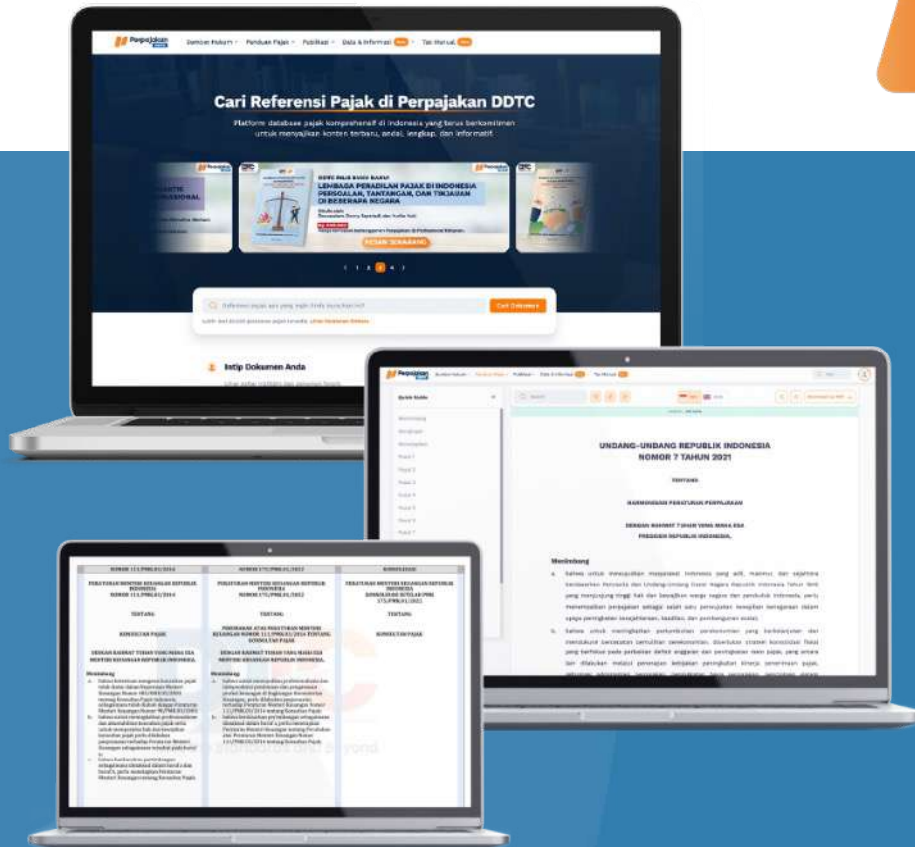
Perpajakan DDTC

Dokumen Hukum · Panduan Pajak · Publikasi · Data & Informasi · Tax Manual

Cari Referensi Pajak di Perpajakan DDTC

Platform database pajak komprehensif di Indonesia yang terus berkomitmen untuk menyajikan konten terbaru, andal, lengkap, dan informatif.

BUKU PAJAK BARU

LEMBAGA PERADILAN PAJAK DI INDONESIA PERSOALAN, TANTANGAN, DAN TINJAUAN DI BEBERAPA NEGARA

PESAN SEKARANG

1 2 3 4

Cari Dokumen

Intip Dokumen Anda

Perpajakan

UNDANG-UNDANG REPUBLIK INDONESIA NOMOR 7 TAHUN 2021

TENTANG

HARMONISASI PERATURAN PERPAJAKAN

DENGAN RAHMAT TUHAN YANG MAHA ESA PRESIDEN REPUBLIK INDONESIA,

Menimbang

a. bahwa untuk mewujudkan masyarakat Indonesia yang adil, makmur, dan sejahtera berdasarkan Pancasila dan Undang-Undang Dasar Negara Republik Indonesia Tahun 1945 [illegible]

b. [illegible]

| NOMOR 11/PMK.03/2014 | NOMOR 175/PMK.03/2022 | KONSOLIDASI |
|---|---|---|
| PERATURAN MENTERI KEUANGAN REPUBLIK INDONESIA NOMOR 111/PMK.03/2014 | PERATURAN MENTERI KEUANGAN REPUBLIK INDONESIA NOMOR 175/PMK.03/2022 | PERATURAN MENTERI KEUANGAN KONSOLIDASI (PMK 175/PMK.03/2022) |
| TENTANG | TENTANG | TENTANG |
| KONSULTAN PAJAK | PERUBAHAN ATAS PERATURAN MENTERI KEUANGAN NOMOR 111/PMK.03/2014 TENTANG KONSULTAN PAJAK | KONSULTAN PAJAK |
| DENGAN RAHMAT TUHAN YANG MAHA ESA MENTERI KEUANGAN REPUBLIK INDONESIA, | DENGAN RAHMAT TUHAN YANG MAHA ESA MENTERI KEUANGAN REPUBLIK INDONESIA, | |
| Menimbang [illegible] | Menimbang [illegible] | |